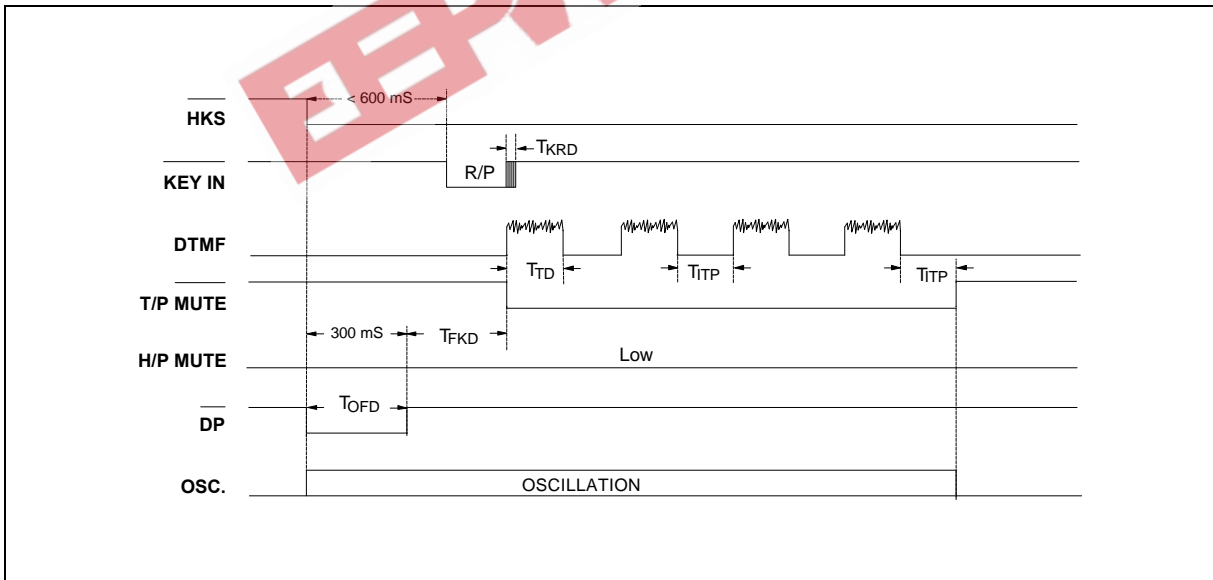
$\overline{\text{HKS}}$

< 600 mS

$\overline{\text{KEY IN}}$

$T_{KRD}$

R/P

DTMF

$T_{TD}$

$T_{ITP}$

$T_{ITP}$

$\overline{\text{T/P MUTE}}$

300 mS

$T_{FKD}$

H/P MUTE

Low

$\overline{\text{DP}}$

$T_{OFD}$

OSC.

OSCILLATION